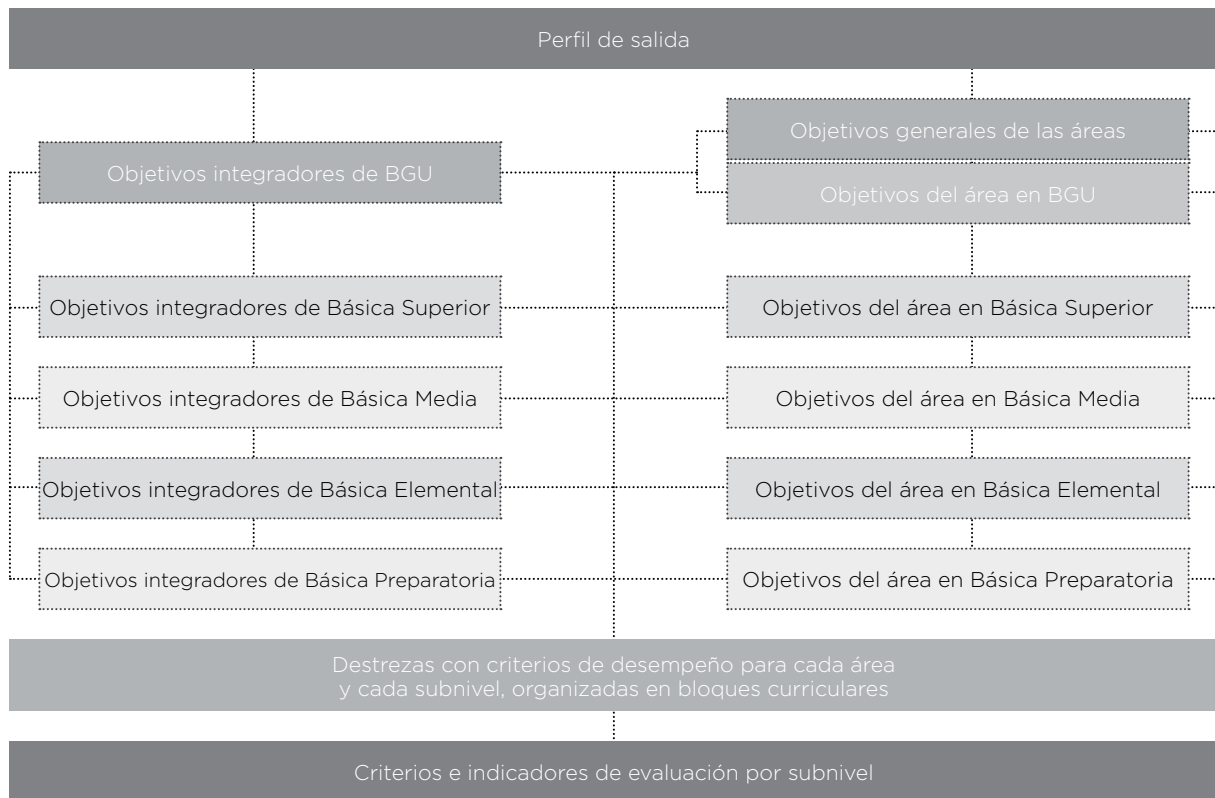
Perfil de salida

Objetivos integradores de BGU

Objetivos integradores de Básica Superior

Objetivos integradores de Básica Media

Objetivos integradores de Básica Elemental

Objetivos integradores de Básica Preparatoria

Objetivos generales de las áreas

Objetivos del área en BGU

Objetivos del área en Básica Superior

Objetivos del área en Básica Media

Objetivos del área en Básica Elemental

Objetivos del área en Básica Preparatoria

Destrezas con criterios de desempeño para cada área y cada subnivel, organizadas en bloques curriculares

Criterios e indicadores de evaluación por subnivel